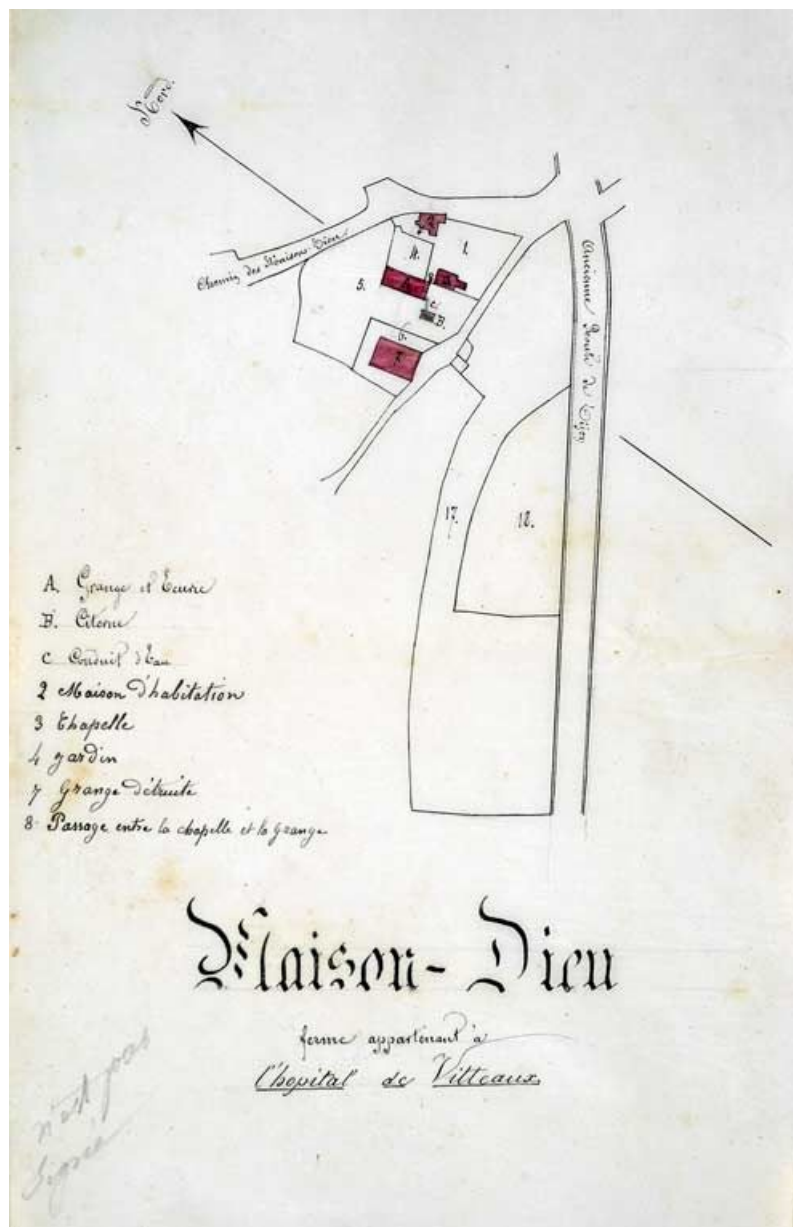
Nord

Chemin des Maisons Dieu

1.

M.

5.

2

3

4

C.

B.

6.

7

Ancienne Route de Dijon

17.

18.

A. Grange et Ecurie
B. Citerne
C. Conduit d'eau
2 Maison d'habitation
3 Chapelle
4 jardin
7 Grange détruite
8 Passage entre la chapelle et la grange

Maison-Dieu

ferme appartenant à
l'hopital de Vitteaux

n'est pas signée